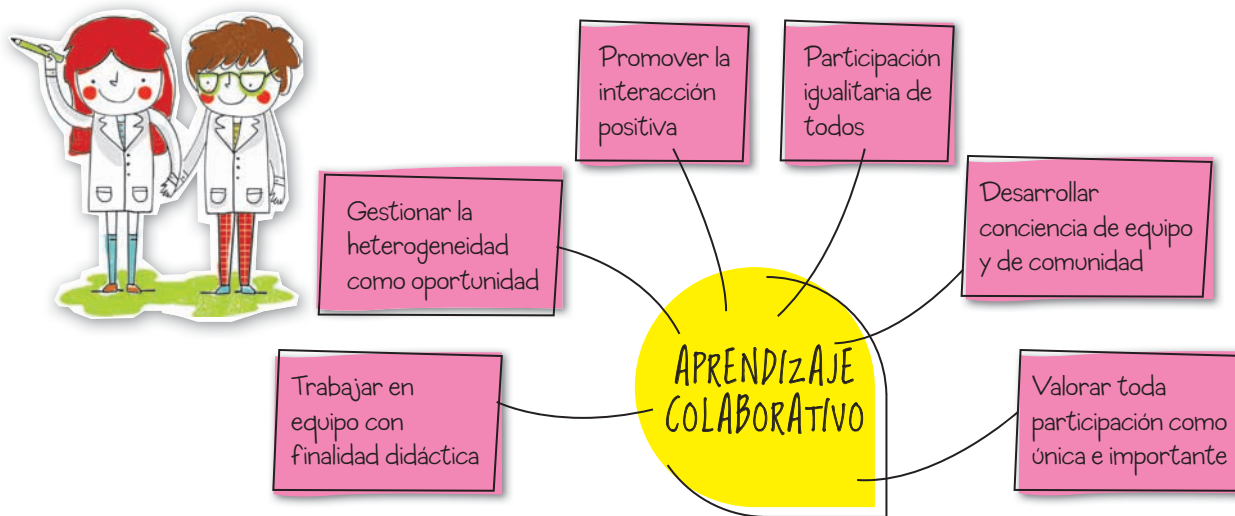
Promover la interacción positiva

Participación igualitaria de todos

Gestionar la heterogeneidad como oportunidad

Desarrollar conciencia de equipo y de comunidad

APRENDIZAJE COLABORATIVO

Trabajar en equipo con finalidad didáctica

Valorar toda participación como única e importante